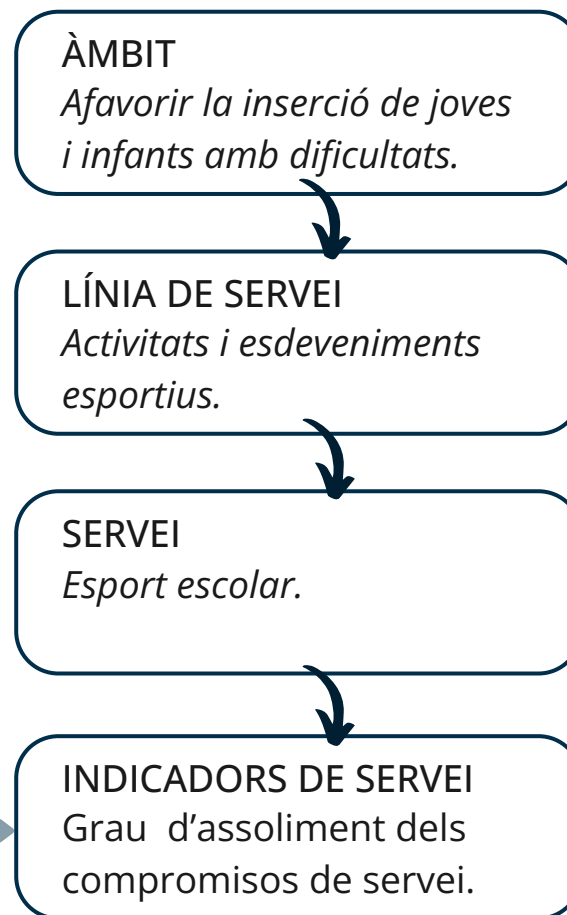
ÀMBIT
*Afavorir la inserció de joves i infants amb dificultats.*

LÍNIA DE SERVEI
*Activitats i esdeveniments esportius.*

SERVEI
*Esport escolar.*

INDICADORS DE SERVEI
Grau d’assoliment dels compromisos de servei.